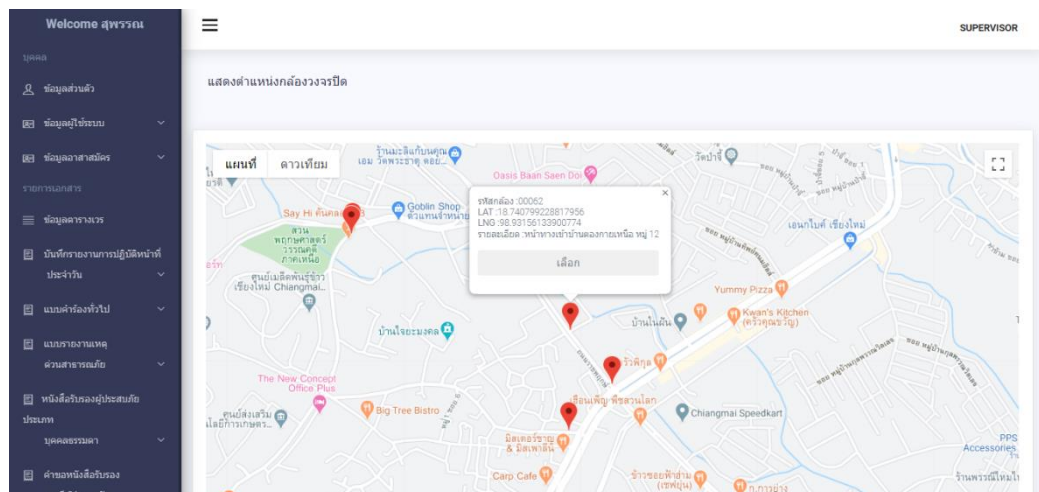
Welcome สุพรรณ

บุคคล

ข้อมูลส่วนตัว

ข้อมูลผู้ใช้ระบบ

ข้อมูลอาสาสมัคร

รายการเอกสาร

ข้อมูลตารางเวร

บันทึกรายงานการปฏิบัติหน้าที่ประจำวัน

แบบคำร้องทั่วไป

แบบรายงานเหตุด่วนสาธารณภัย

หนังสือรับรองผู้ประสบภัยประเภทบุคคลธรรมดา

คำขอหนังสือรับรอง

SUPERVISOR

แสดงตำแหน่งกล้องวงจรปิด

แผนที่ ดาวเทียม

รหัสกล้อง :00062
LAT :18.740799228817956
LNG :98.93156133900774
รายละเอียด :หน้าทางเข้าบ้านดองกายเหนือ หมู่ 12

เลือก

Oasis Baan Saen Doi
Say Hi ต้นคล
Goblin Shop
สวนพฤกษศาสตร์วรรณคดีภาคเหนือ
ศูนย์เมดิคพันธุ์ข้าวเชียงใหม่ Chiangmai...
บ้านใจยะมงคล
เอนกไบค์ เชียงใหม่
Yummy Pizza
Kwan's Kitchen (ครัวคุณขวัญ)
บ้านในฝัน
The New Concept Office Plus
Big Tree Bistro
Chiangmai Speedkart
Carp Cafe
PPS Accessories
ร้านพรรณีไหมไทย
วัดปาจี